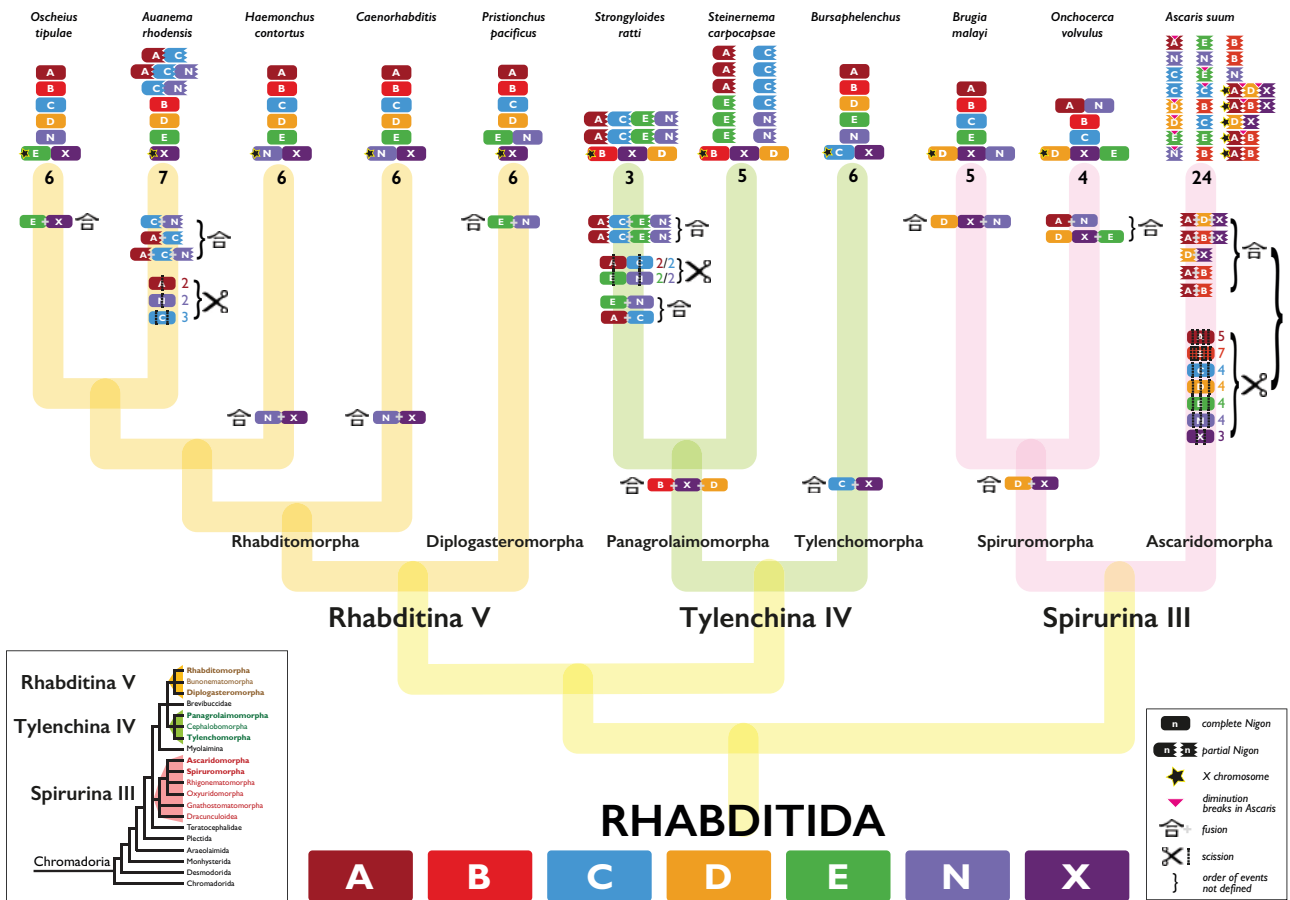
Oscheius tipulae
Auanema rhodensis
Haemonchus contortus
Caenorhabditis
Pristionchus pacificus
Strongyloides ratti
Steinernema carpocapsae
Bursaphelenchus
Brugia malayi
Onchocerca volvulus
Ascaris suum

A B C D N E X
A C A C N C N B D E X
A B C D E N X
A B C D E N X
A B C D E N X
A C E N A C E N B X D
A C A C A C E C E N E N B X D
A B D E N C X
A B C E D X N
A N B C D X E

6 7 6 6 6 3 5 6 5 4 24

E X
C N A C A C N
A 2 N 2 C 3
E N
A C E N A C E N
A C 2/2 E N 2/2
E N A C
D X N
A N D X E
A D X A B X D X A B A B
5 7 4 4 4 4 3
N X N X
B X D
C X
D X

Rhabditomorpha
Diplogasteromorpha
Panagrolaimomorpha
Tylenchomorpha
Spiruromorpha
Ascaridomorpha

Rhabditina V
Tylenchina IV
Spirurina III

Rhabditina V
Tylenchina IV
Spirurina III
Chromadoria
Rhabditomorpha
Bunonematomorpha
Diplogasteromorpha
Brevibuccidae
Panagrolaimomorpha
Cephalobomorpha
Tylenchomorpha
Myolaimina
Ascaridomorpha
Spiruromorpha
Rhigonematomorpha
Oxyuridomorpha
Gnathostomatomorpha
Dracunculoidea
Teratocephalidae
Plectida
Araeolaimida
Monhysterida
Desmodorida
Chromadorida

RHABDITIDA

A B C D E N X

n complete Nigon
n n partial Nigon
X chromosome
diminution breaks in Ascaris
fusion
scission
order of events not defined